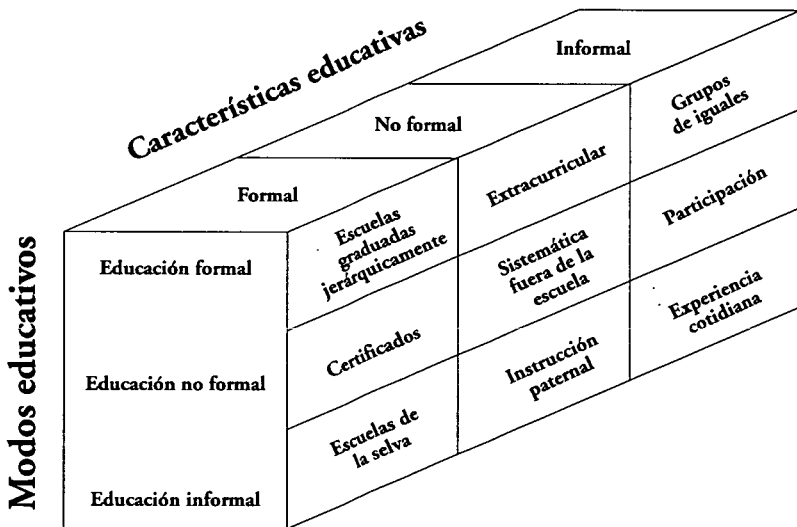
Características educativas

Formal

No formal

Informal

Modos educativos

Educación formal

Educación no formal

Educación informal

Escuelas graduadas jerárquicamente

Certificados

Escuelas de la selva

Extracurricular

Sistemática fuera de la escuela

Instrucción paternal

Grupos de iguales

Participación

Experiencia cotidiana